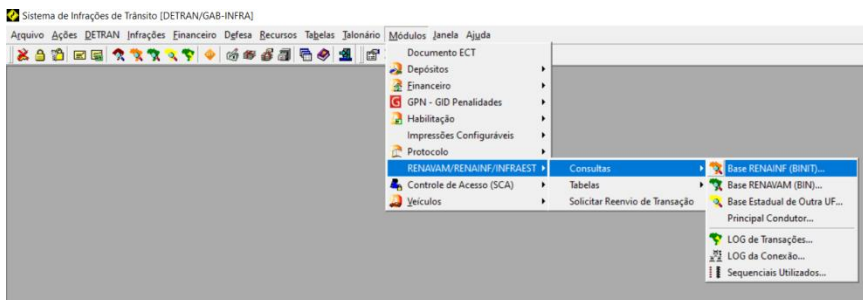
Sistema de Infrações de Trânsito [DETRAN/GAB-INFRA]

Arquivo Ações DETRAN Infrações Financeiro Defesa Recursos Tabelas Talonário Módulos Janela Ajuda

Documento ECT
Depósitos
Financeiro
GPN - GID Penalidades
Habilitação
Impressões Configuráveis
Protocolo
RENAVAM/RENAINF/INFRAEST
Controle de Acesso (SCA)
Veículos

Consultas
Tabelas
Solicitar Reenvio de Transação

Base RENAINF (BINIT)...
Base RENAVAM (BIN)...
Base Estadual de Outra UF...
Principal Condutor...
LOG de Transações...
LOG da Conexão...
Sequenciais Utilizados...